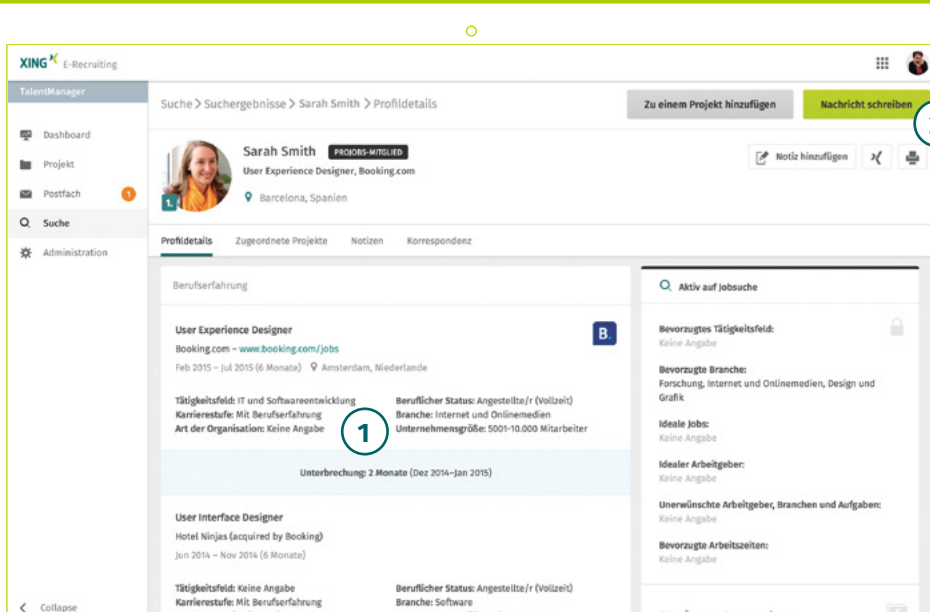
XING E-Recruiting

TalentManager

Dashboard
Projekt
Postfach 1
Suche
Administration

Collapse

Suche > Suchergebnisse > Sarah Smith > Profildetails

Zu einem Projekt hinzufügen

Nachricht schreiben

Sarah Smith PROJOBS-MITGLIED
User Experience Designer, Booking.com
Barcelona, Spanien

1.

Notiz hinzufügen

Profildetails Zugeordnete Projekte Notizen Korrespondenz

Berufserfahrung

User Experience Designer
Booking.com – www.booking.com/jobs
Feb 2015 – Jul 2015 (6 Monate) Amsterdam, Niederlande

B.

Tätigkeitsfeld: IT und Softwareentwicklung
Karrierestufe: Mit Berufserfahrung
Art der Organisation: Keine Angabe

Beruflicher Status: Angestellte/r (Vollzeit)
Branche: Internet und Onlinemedien
Unternehmensgröße: 5001-10.000 Mitarbeiter

1

Unterbrechung: 2 Monate (Dez 2014–Jan 2015)

User Interface Designer
Hotel Ninjas (acquired by Booking)
Jun 2014 – Nov 2014 (6 Monate)

Tätigkeitsfeld: Keine Angabe
Karrierestufe: Mit Berufserfahrung

Beruflicher Status: Angestellte/r (Vollzeit)
Branche: Software

Aktiv auf Jobsuche

Bevorzugtes Tätigkeitsfeld:
Keine Angabe

Bevorzugte Branche:
Forschung, Internet und Onlinemedien, Design und Grafik

Ideale Jobs:
Keine Angabe

Idealer Arbeitgeber:
Keine Angabe

Unerwünschte Arbeitgeber, Branchen und Aufgaben:
Keine Angabe

Bevorzugte Arbeitszeiten:
Keine Angabe